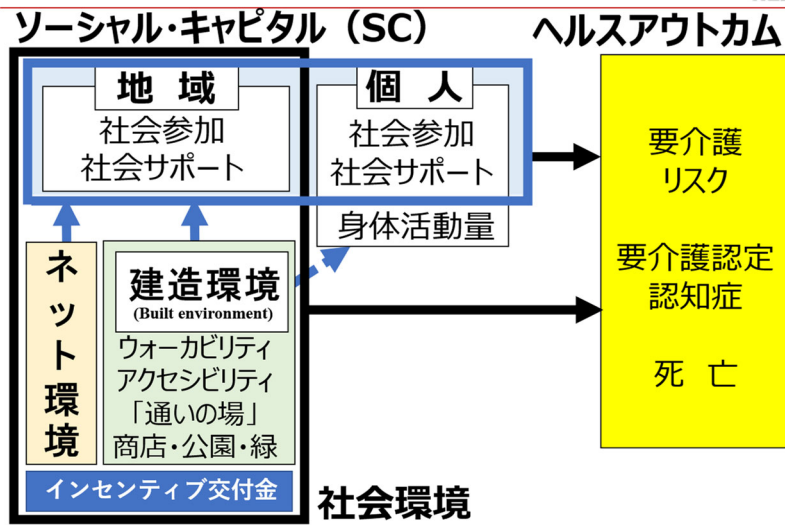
ソーシャル・キャピタル（SC）

ヘルスアウトカム

地 域

社会参加
社会サポート

個 人

社会参加
社会サポート

身体活動量

要介護
リスク

要介護認定
認知症

死 亡

ネ
ッ
ト
環
境

建造環境
(Built environment)

ウォーカビリティ
アクセシビリティ
「通いの場」
商店・公園・緑

インセンティブ交付金

社会環境